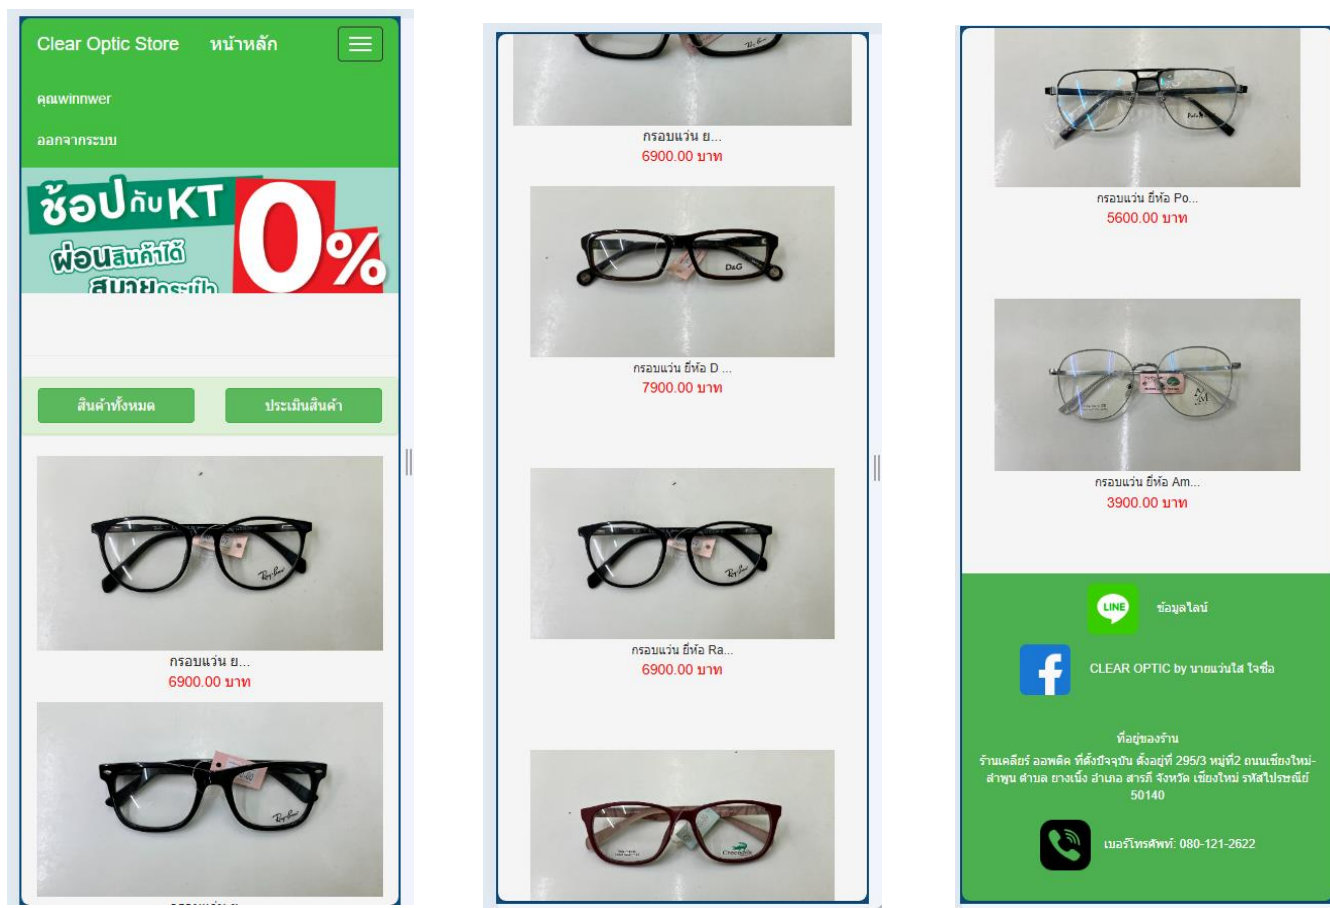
Clear Optic Store หน้าหลัก

คุณwinnwer

ออกจากระบบ

ช้อปกับKT 0%
ผ่อนสินค้าได้
สบายกระเป๋า

สินค้าทั้งหมด
ประเมินสินค้า

กรอบแว่น ย...
6900.00 บาท

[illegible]

กรอบแว่น ย...
6900.00 บาท

กรอบแว่น ยี่ห้อ D ...
7900.00 บาท

กรอบแว่น ยี่ห้อ Ra...
6900.00 บาท

กรอบแว่น ยี่ห้อ Po...
5600.00 บาท

กรอบแว่น ยี่ห้อ Am...
3900.00 บาท

LINE ข้อมูลไลน์

CLEAR OPTIC by นายแว่นใส ใจซื่อ

ที่อยู่ของร้าน
ร้านเคลียร์ ออพติค ที่ตั้งปัจจุบัน ตั้งอยู่ที่ 295/3 หมู่ที่2 ถนนเชียงใหม่-ลำพูน ตำบล ยางเนิ้ง อำเภอ สารภี จังหวัด เชียงใหม่ รหัสไปรษณีย์ 50140

เบอร์โทรศัพท์: 080-121-2622